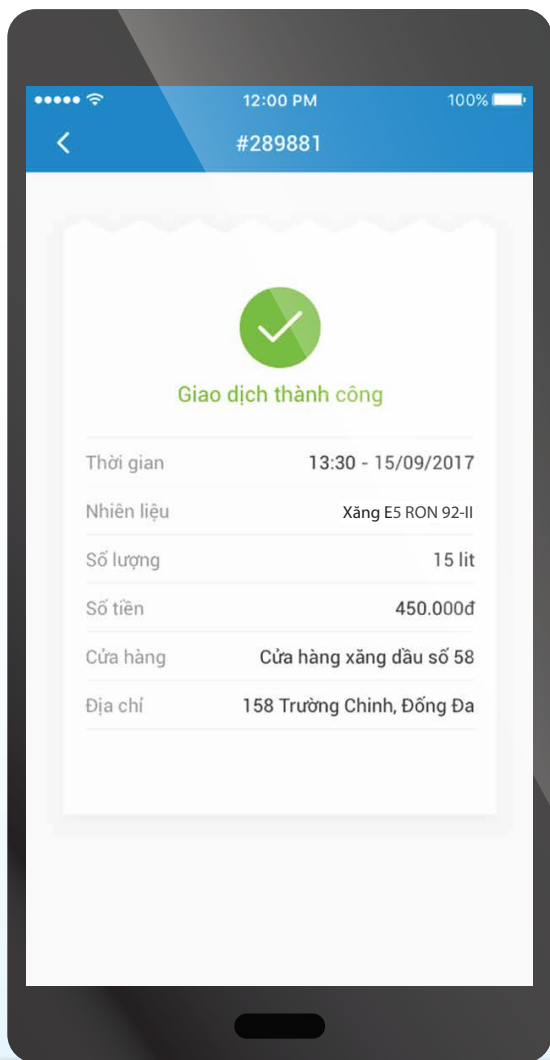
12:00 PM 100%

#289881

Giao dịch thành công

| | |
|---|---|
| Thời gian | 13:30 - 15/09/2017 |
| Nhiên liệu | Xăng E5 RON 92-II |
| Số lượng | 15 lit |
| Số tiền | 450.000đ |
| Cửa hàng | Cửa hàng xăng dầu số 58 |
| Địa chỉ | 158 Trường Chinh, Đống Đa |